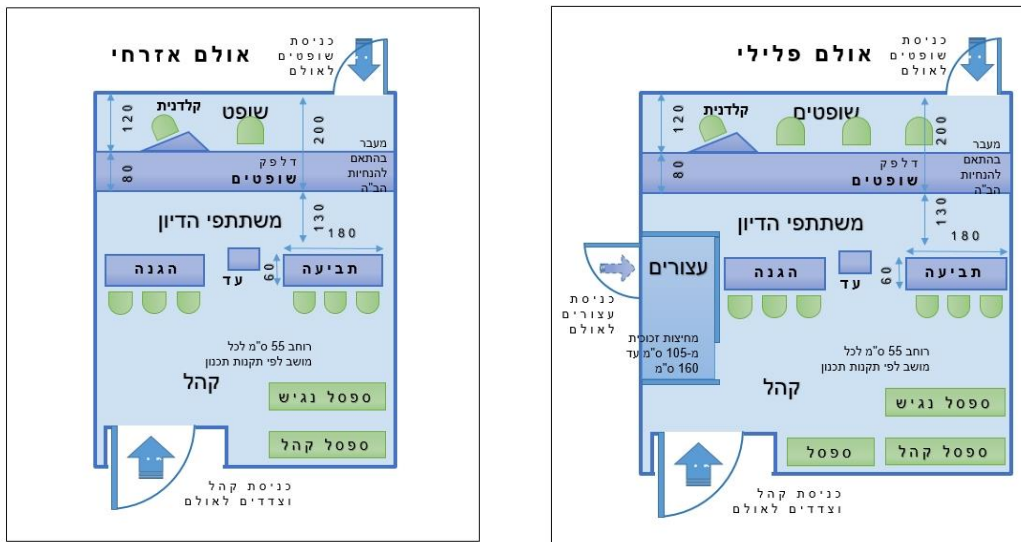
אולם אזרחי

כניסת שופטים לאולם

120
קלדנית
שופט
200
מעבר בהתאם להנחיות הב"ה

80
דלפק שופטים

130
180
משתתפי הדיון

הגנה
עד
60
תביעה

רוחב 55 ס"מ לכל מושב לפי תקנות תכנון

קהל
ספסל נגיש
ספסל קהל

כניסת קהל וצדדים לאולם

אולם פלילי

כניסת שופטים לאולם

120
קלדנית
שופטים
200
מעבר בהתאם להנחיות הב"ה

80
דלפק שופטים

130
180
משתתפי הדיון

עצורים
הגנה
עד
60
תביעה

כניסת עצורים לאולם

מחיצות זכוכית מ-105 ס"מ עד 160 ס"מ

רוחב 55 ס"מ לכל מושב לפי תקנות תכנון

קהל
ספסל נגיש
ספסל
ספסל קהל

כניסת קהל וצדדים לאולם